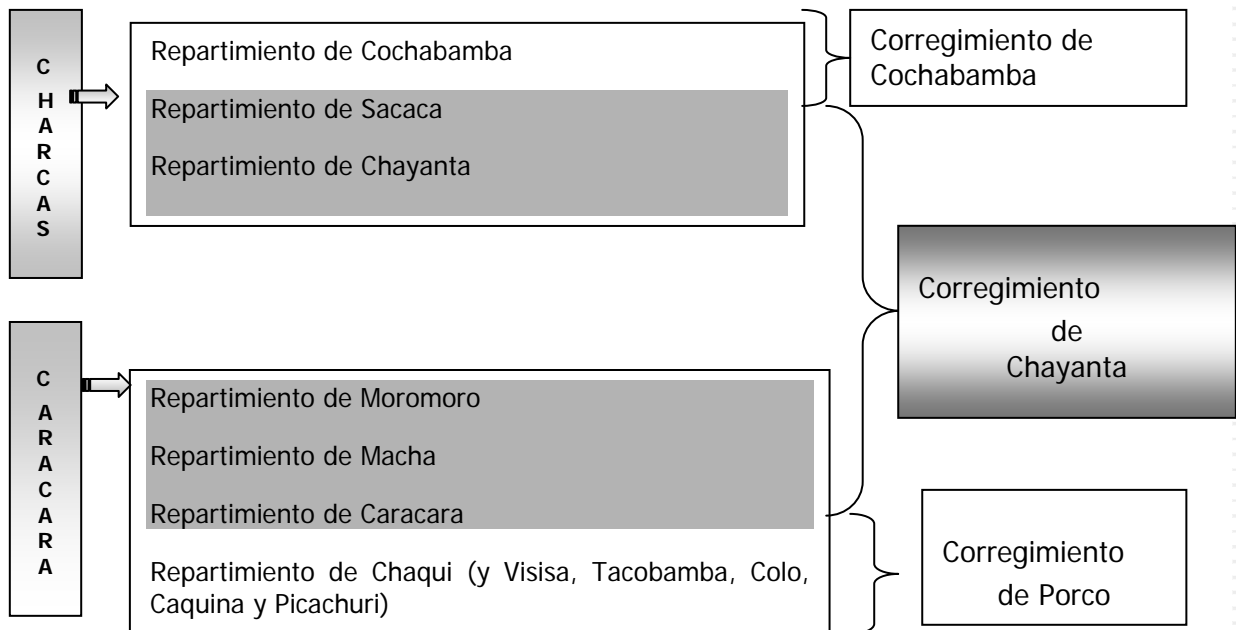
CHARCAS

Repartimiento de Cochabamba

Repartimiento de Sacaca

Repartimiento de Chayanta

Corregimiento de Cochabamba

Corregimiento de Chayanta

CARACARA

Repartimiento de Moromoro

Repartimiento de Macha

Repartimiento de Caracara

Repartimiento de Chaqui (y Visisa, Tacobamba, Colo, Caquina y Picachuri)

Corregimiento de Porco